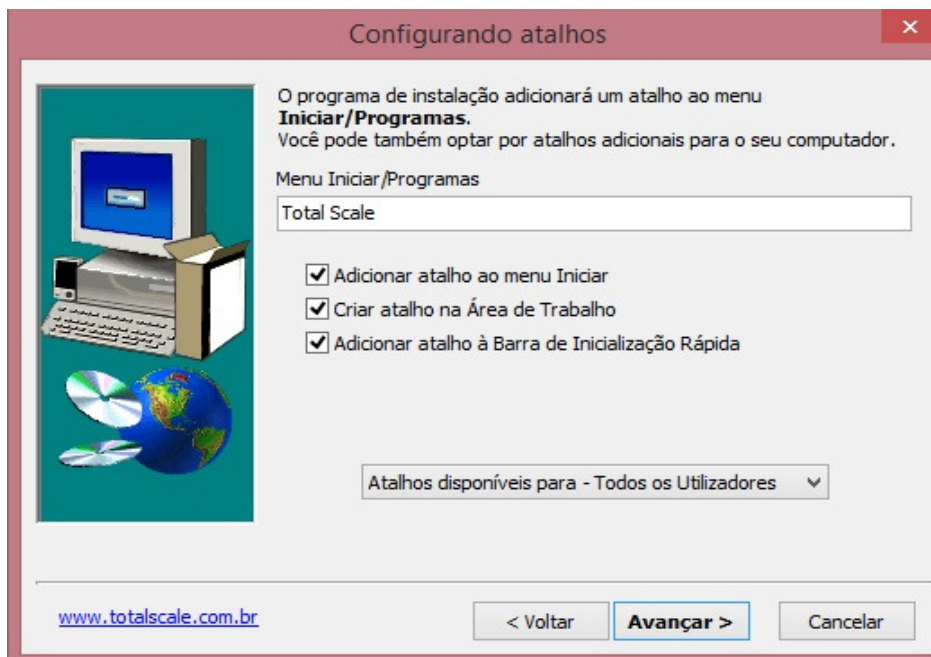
Configurando atalhos

O programa de instalação adicionará um atalho ao menu **Iniciar/Programas**.
Você pode também optar por atalhos adicionais para o seu computador.

Menu Iniciar/Programas

Total Scale

☑ Adicionar atalho ao menu Iniciar
☑ Criar atalho na Área de Trabalho
☑ Adicionar atalho à Barra de Inicialização Rápida

Atalhos disponíveis para - Todos os Utilizadores

www.totalscale.com.br

< Voltar
Avançar >
Cancelar